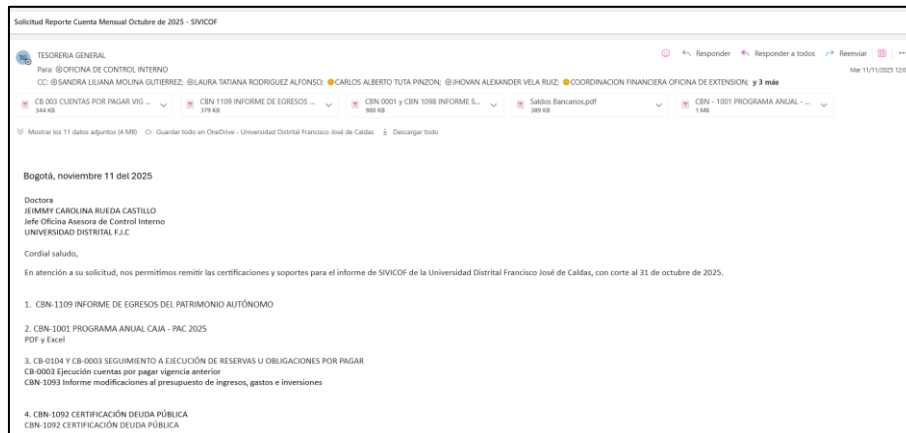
Solicitud Reporte Cuenta Mensual Octubre de 2025 - SIVICOF

TG TESORERIA GENERAL
Para: OFICINA DE CONTROL INTERNO
CC: SANDRA LILIANA MOLINA GUTIERREZ; LAURA TATIANA RODRIGUEZ ALFONSO; CARLOS ALBERTO TUTA PINZON; JHOVAN ALEXANDER VELA RUIZ; COORDINACION FINANCIERA OFICINA DE EXTENSION; y 3 más

Responder Responder a todos Reenviar
Mar 11/11/2025 12:0

CB 003 CUENTAS POR PAGAR VIG ... 344 KB
CBN 1109 INFORME DE EGRESOS ... 379 KB
CBN 0001 y CBN 1098 INFORME S... 980 KB
Saldos Bancarios.pdf 589 KB
CBN - 1001 PROGRAMA ANUAL - ... 1 MB

Mostrar los 11 datos adjuntos (4 MB) Guardar todo en OneDrive - Universidad Distrital Francisco José de Caldas Descargar todo

Bogotá, noviembre 11 del 2025

Doctora
JEIMMY CAROLINA RUEDA CASTILLO
Jefe Oficina Asesora de Control Interno
UNIVERSIDAD DISTRITAL F.J.C

Cordial saludo,

En atención a su solicitud, nos permitimos remitir las certificaciones y soportes para el informe de SIVICOF de la Universidad Distrital Francisco José de Caldas, con corte al 31 de octubre de 2025.

1. CBN-1109 INFORME DE EGRESOS DEL PATRIMONIO AUTÓNOMO

2. CBN-1001 PROGRAMA ANUAL CAJA - PAC 2025
PDF y Excel

3. CB-0104 Y CB-0003 SEGUIMIENTO A EJECUCIÓN DE RESERVAS U OBLIGACIONES POR PAGAR
CB-0003 Ejecución cuentas por pagar vigencia anterior
CBN-1093 Informe modificaciones al presupuesto de ingresos, gastos e inversiones

4. CBN-1092 CERTIFICACIÓN DEUDA PÚBLICA
CBN-1092 CERTIFICACIÓN DEUDA PÚBLICA